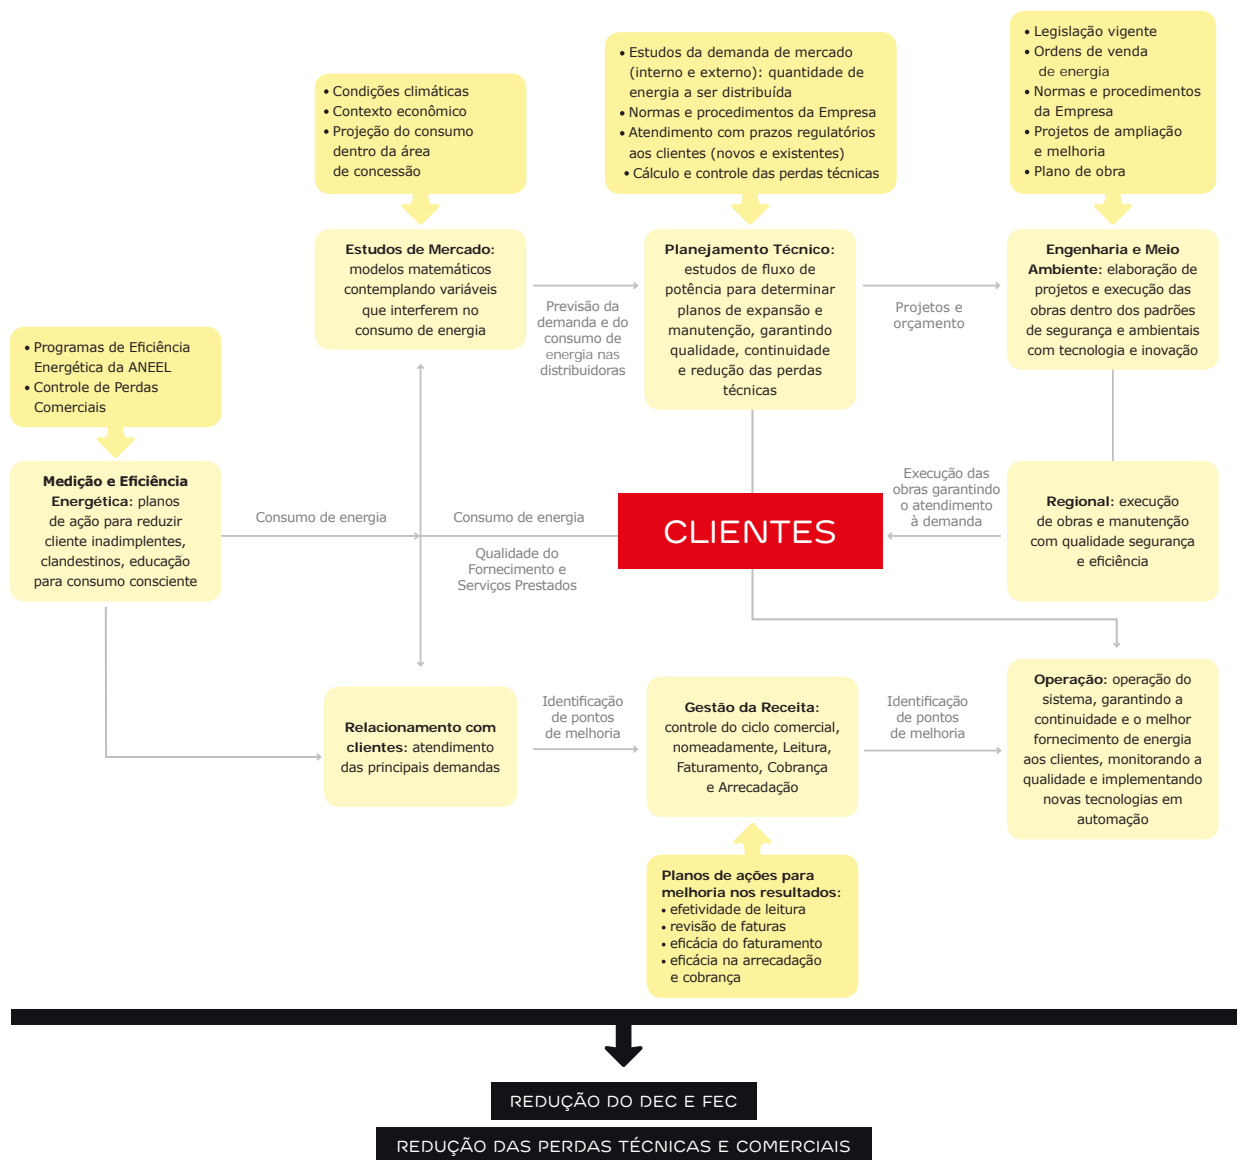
• Condições climáticas
• Contexto econômico
• Projeção do consumo dentro da área de concessão

• Estudos da demanda de mercado (interno e externo): quantidade de energia a ser distribuída
• Normas e procedimentos da Empresa
• Atendimento com prazos regulatórios aos clientes (novos e existentes)
• Cálculo e controle das perdas técnicas

• Legislação vigente
• Ordens de venda de energia
• Normas e procedimentos da Empresa
• Projetos de ampliação e melhoria
• Plano de obra

**Estudos de Mercado:** modelos matemáticos contemplando variáveis que interferem no consumo de energia

Previsão da demanda e do consumo de energia nas distribuidoras

**Planejamento Técnico:** estudos de fluxo de potência para determinar planos de expansão e manutenção, garantindo qualidade, continuidade e redução das perdas técnicas

Projetos e orçamento

**Engenharia e Meio Ambiente:** elaboração de projetos e execução das obras dentro dos padrões de segurança e ambientais com tecnologia e inovação

• Programas de Eficiência Energética da ANEEL
• Controle de Perdas Comerciais

**Medição e Eficiência Energética:** planos de ação para reduzir cliente inadimplentes, clandestinos, educação para consumo consciente

Consumo de energia

Consumo de energia

Qualidade do Fornecimento e Serviços Prestados

CLIENTES

Execução das obras garantindo o atendimento à demanda

**Regional:** execução de obras e manutenção com qualidade segurança e eficiência

**Relacionamento com clientes:** atendimento das principais demandas

Identificação de pontos de melhoria

**Gestão da Receita:** controle do ciclo comercial, nomeadamente, Leitura, Faturamento, Cobrança e Arrecadação

Identificação de pontos de melhoria

**Operação:** operação do sistema, garantindo a continuidade e o melhor fornecimento de energia aos clientes, monitorando a qualidade e implementando novas tecnologias em automação

**Planos de ações para melhoria nos resultados:**
• efetividade de leitura
• revisão de faturas
• eficácia do faturamento
• eficácia na arrecadação e cobrança

REDUÇÃO DO DEC E FEC

REDUÇÃO DAS PERDAS TÉCNICAS E COMERCIAIS